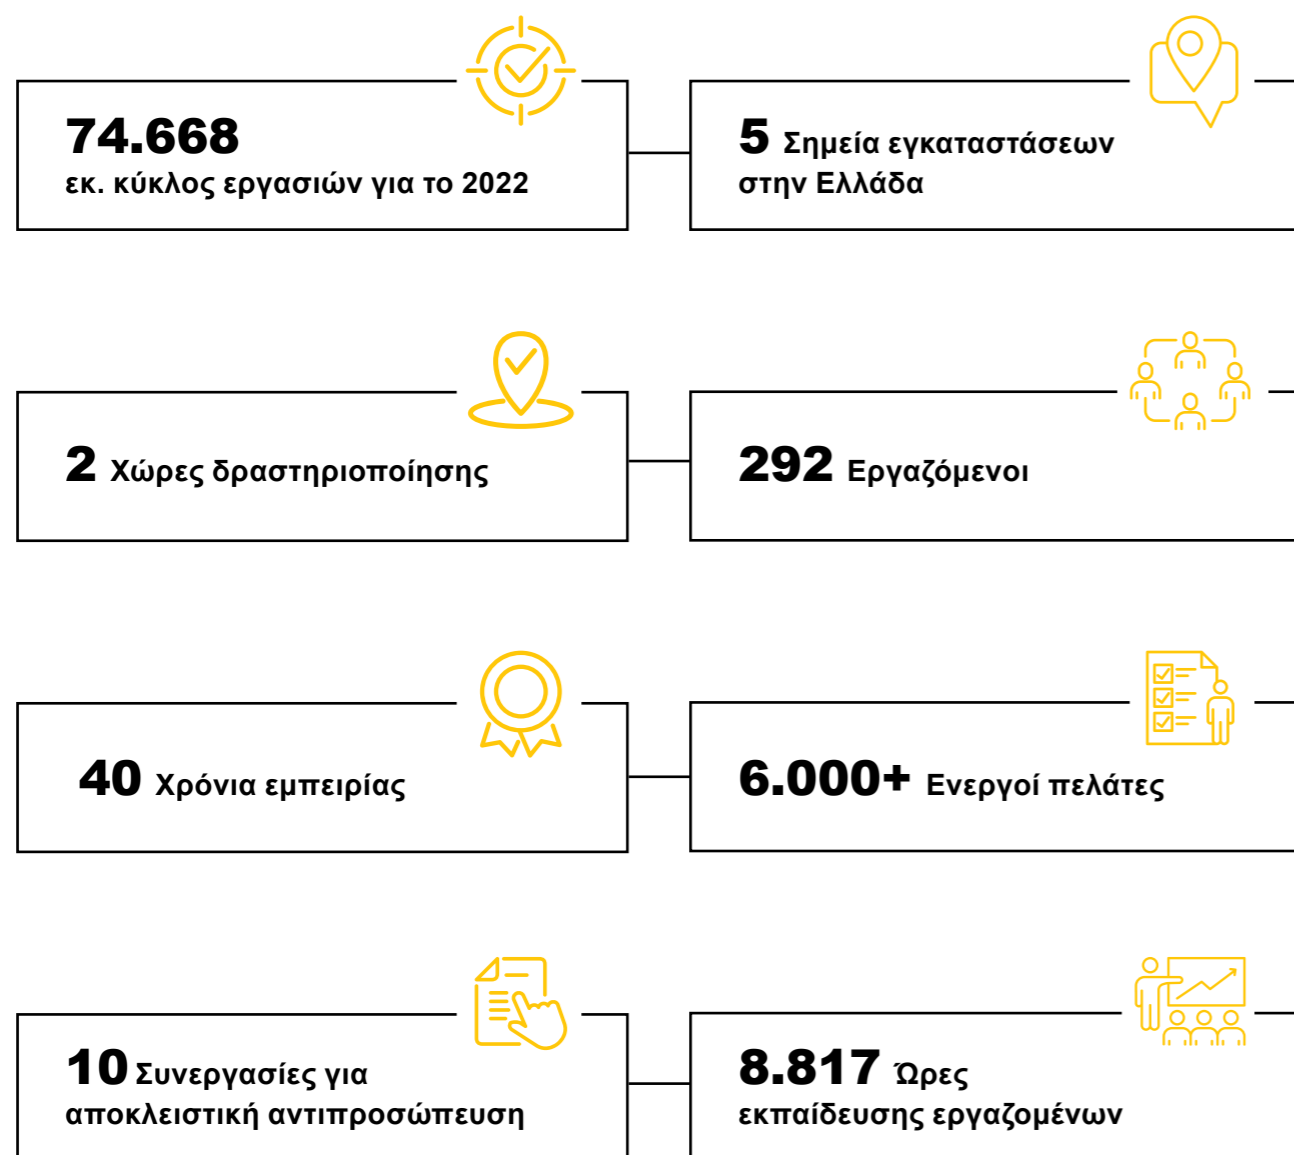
74.668
εκ. κύκλος εργασιών για το 2022

5 Σημεία εγκαταστάσεων στην Ελλάδα

2 Χώρες δραστηριοποίησης

292 Εργαζόμενοι

40 Χρόνια εμπειρίας

6.000+ Ενεργοί πελάτες

10 Συνεργασίες για αποκλειστική αντιπροσώπευση

8.817 Ώρες εκπαίδευσης εργαζομένων